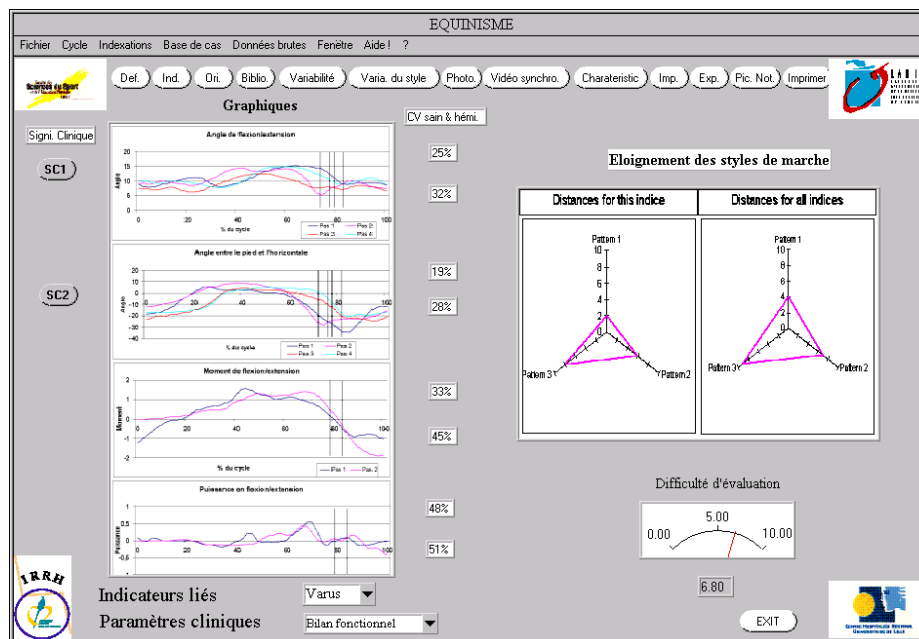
EQUINISME

Fichier Cycle Indexations Base de cas Données brutes Fenêtre Aide ! ?

Def. Ind. Ori. Biblio. Variabilité Varia. du style Photo. Vidéo synchro. Charateristic Imp. Exp. Pic. Not. Imprimer

Graphiques

CV sain & hémi.

Signi. Clinique

SC1

SC2

Angle de flexion/extension

20 15 10 5 0

Angle

0 20 40 60 80 100

% du cycle

Pas 1 Pas 2 Pas 3 Pas 4

Angle entre le pied et l'horizontale

20 10 0 -10 -20 -30 -40

Angle

0 20 40 60 80 100

% du cycle

Pas 1 Pas 2 Pas 3 Pas 4

Moment de flexion/extension

2 1 0 -1 -2

Moment

0 20 40 60 80 100

% du cycle

Pas 1 Pas 2

Puissance en flexion/extension

1 0.5 0 -0.5 -1

Puissance

0 20 40 60 80 100

25%

32%

19%

28%

33%

45%

48%

51%

Eloignement des styles de marche

| Distances for this indice | Distances for all indices |
|---|---|

Pattern 1
10 8 6 4 2 0
Pattern 3 Pattern 2

Pattern 1
10 8 6 4 2 0
Pattern 3 Pattern 2

Difficulté d'évaluation

0.00 5.00 10.00

6.80

IRRH

Indicateurs liés Varus

Paramètres cliniques Bilan fonctionnel

EXIT